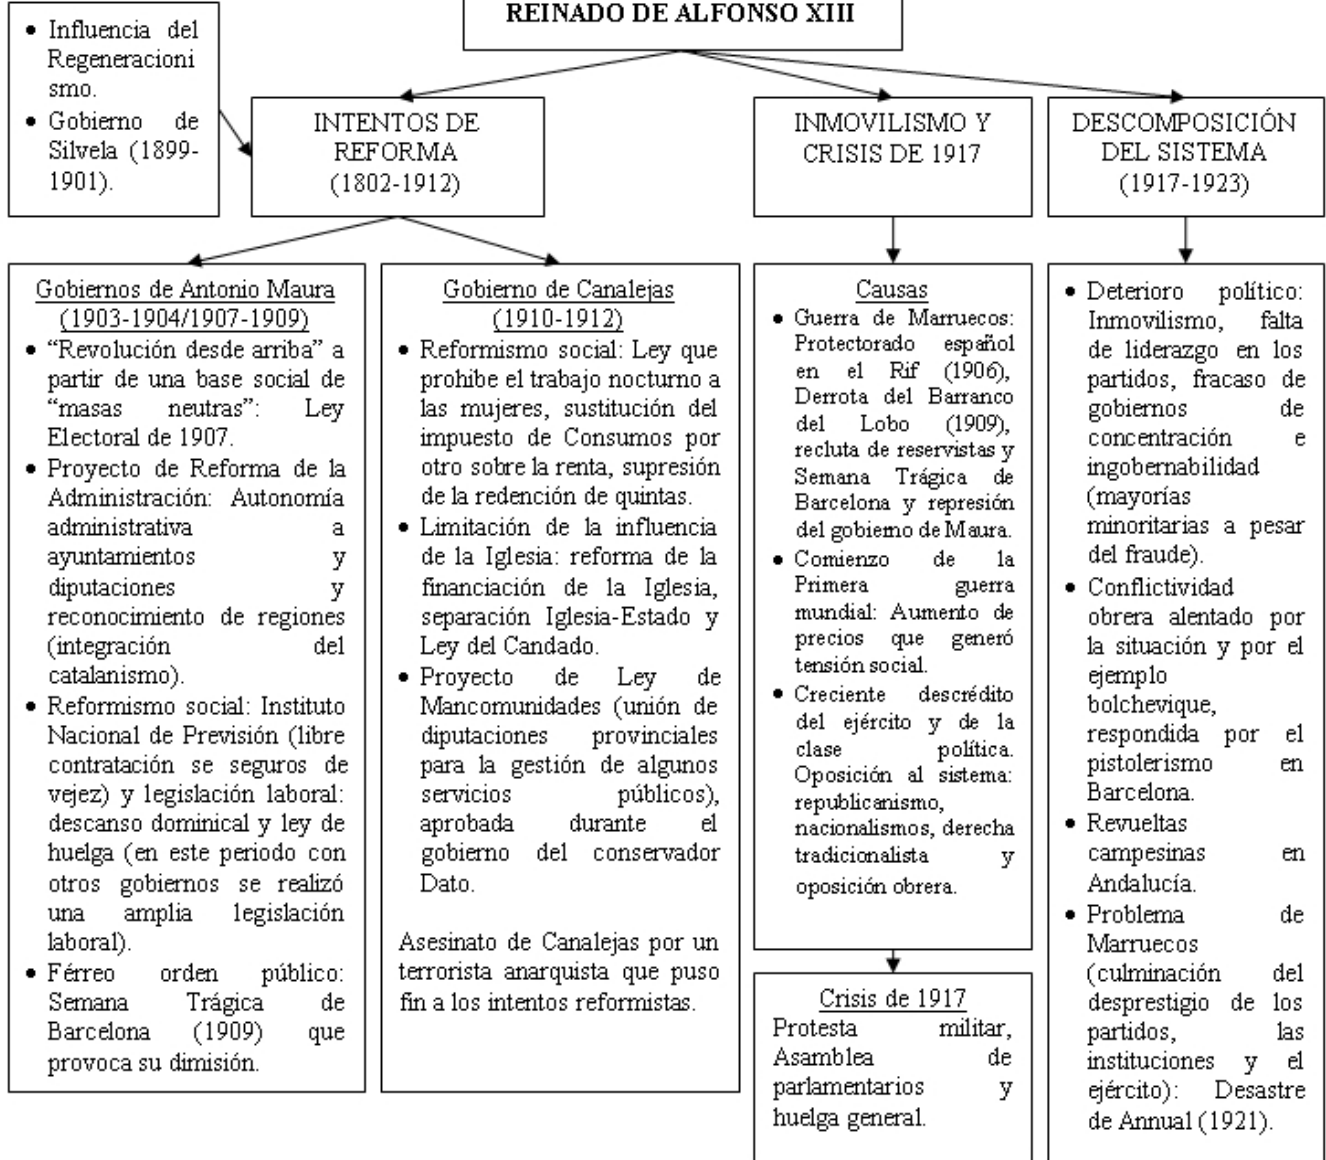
REINADO DE ALFONSO XIII

• Influencia del Regeneracionismo.
• Gobierno de Silvela (1899-1901).

INTENTOS DE REFORMA (1802-1912)

INMOVILISMO Y CRISIS DE 1917

DESCOMPOSICIÓN DEL SISTEMA (1917-1923)

Gobiernos de Antonio Maura (1903-1904/1907-1909)
• "Revolución desde arriba" a partir de una base social de "masas neutras": Ley Electoral de 1907.
• Proyecto de Reforma de la Administración: Autonomía administrativa a ayuntamientos y diputaciones y reconocimiento de regiones (integración del catalanismo).
• Reformismo social: Instituto Nacional de Previsión (libre contratación se seguros de vejez) y legislación laboral: descanso dominical y ley de huelga (en este periodo con otros gobiernos se realizó una amplia legislación laboral).
• Férreo orden público: Semana Trágica de Barcelona (1909) que provoca su dimisión.

Gobierno de Canalejas (1910-1912)
• Reformismo social: Ley que prohibe el trabajo nocturno a las mujeres, sustitución del impuesto de Consumos por otro sobre la renta, supresión de la redención de quintas.
• Limitación de la influencia de la Iglesia: reforma de la financiación de la Iglesia, separación Iglesia-Estado y Ley del Candado.
• Proyecto de Ley de Mancomunidades (unión de diputaciones provinciales para la gestión de algunos servicios públicos), aprobada durante el gobierno del conservador Dato.

Asesinato de Canalejas por un terrorista anarquista que puso fin a los intentos reformistas.

Causas
• Guerra de Marruecos: Protectorado español en el Rif (1906), Derrota del Barranco del Lobo (1909), recluta de reservistas y Semana Trágica de Barcelona y represión del gobierno de Maura.
• Comienzo de la Primera guerra mundial: Aumento de precios que generó tensión social.
• Creciente descrédito del ejército y de la clase política. Oposición al sistema: republicanismo, nacionalismos, derecha tradicionalista y oposición obrera.

Crisis de 1917
Protesta militar, Asamblea de parlamentarios y huelga general.

• Deterioro político: Inmovilismo, falta de liderazgo en los partidos, fracaso de gobiernos de concentración e ingobernabilidad (mayorías minoritarias a pesar del fraude).
• Conflictividad obrera alentado por la situación y por el ejemplo bolchevique, respondida por el pistolerismo en Barcelona.
• Revueltas campesinas en Andalucía.
• Problema de Marruecos (culminación del desprestigio de los partidos, las instituciones y el ejército): Desastre de Annual (1921).